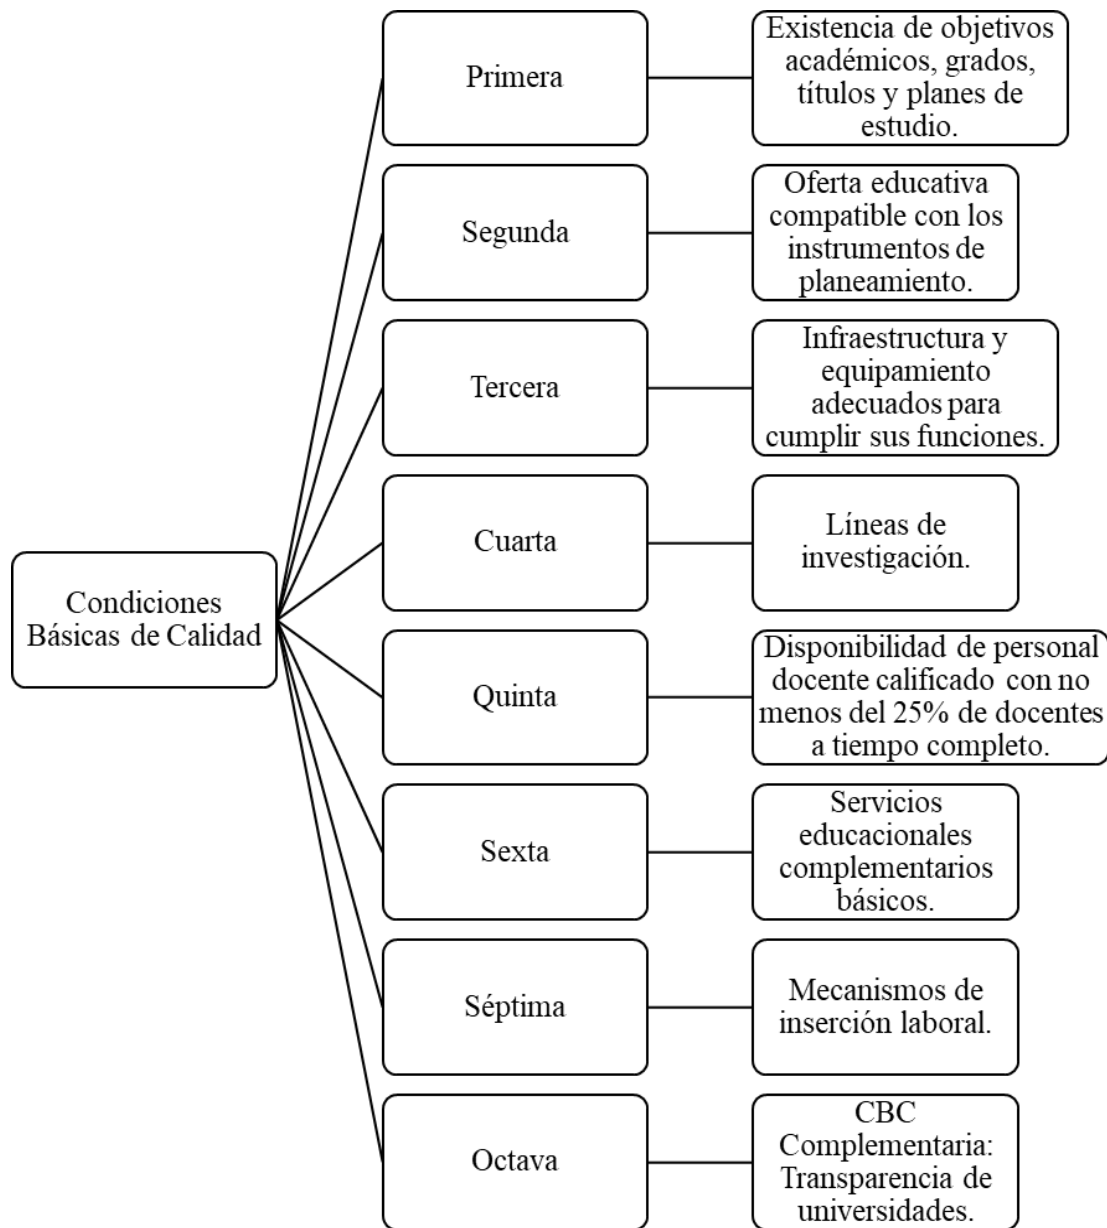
Condiciones Básicas de Calidad

Primera

Existencia de objetivos académicos, grados, títulos y planes de estudio.

Segunda

Oferta educativa compatible con los instrumentos de planeamiento.

Tercera

Infraestructura y equipamiento adecuados para cumplir sus funciones.

Cuarta

Líneas de investigación.

Quinta

Disponibilidad de personal docente calificado con no menos del 25% de docentes a tiempo completo.

Sexta

Servicios educacionales complementarios básicos.

Séptima

Mecanismos de inserción laboral.

Octava

CBC Complementaria: Transparencia de universidades.